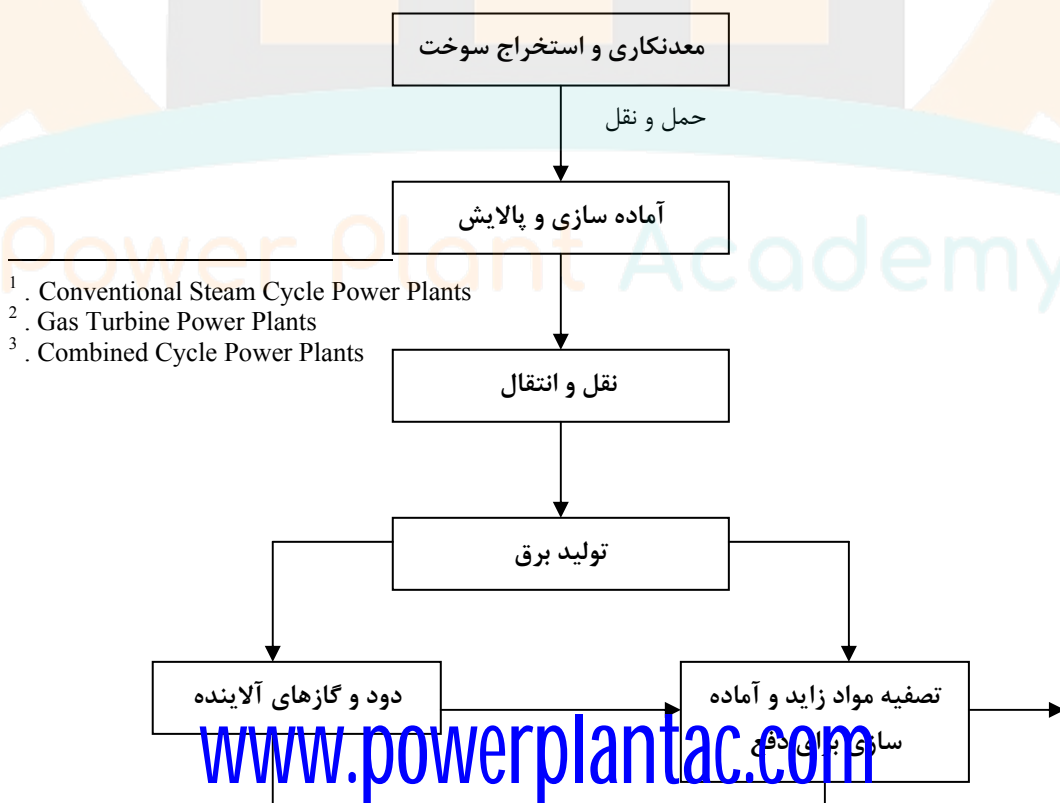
معدنکاری و استخراج سوخت

حمل و نقل

آماده سازی و پالایش

Power Plant Academy

$^1$ . Conventional Steam Cycle Power Plants
$^2$ . Gas Turbine Power Plants
$^3$ . Combined Cycle Power Plants

نقل و انتقال

تولید برق

دود و گازهای آلاینده

تصفیه مواد زاید و آماده سازی برای دفع

www.powerplantac.com